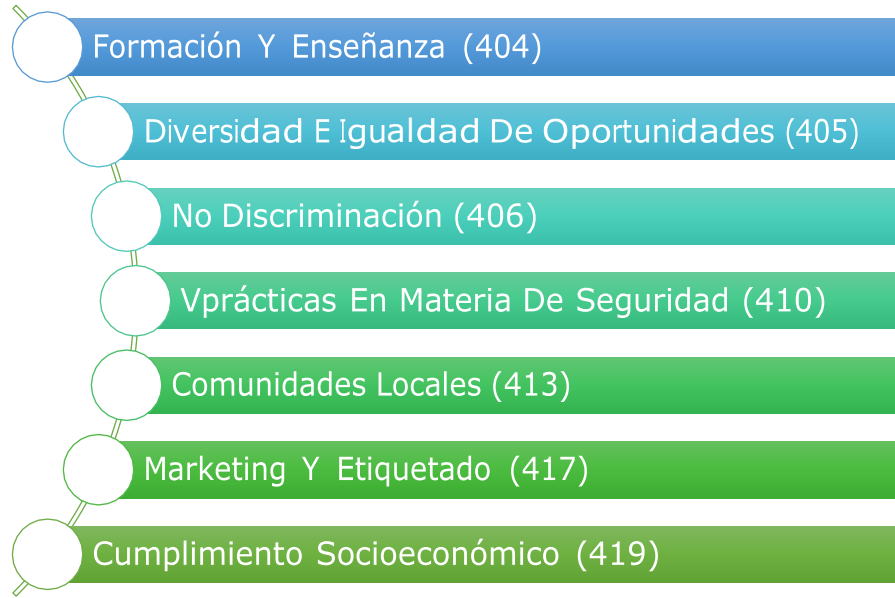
Formación Y Enseñanza (404)

Diversidad E Igualdad De Oportunidades (405)

No Discriminación (406)

Vprácticas En Materia De Seguridad (410)

Comunidades Locales (413)

Marketing Y Etiquetado (417)

Cumplimiento Socioeconómico (419)